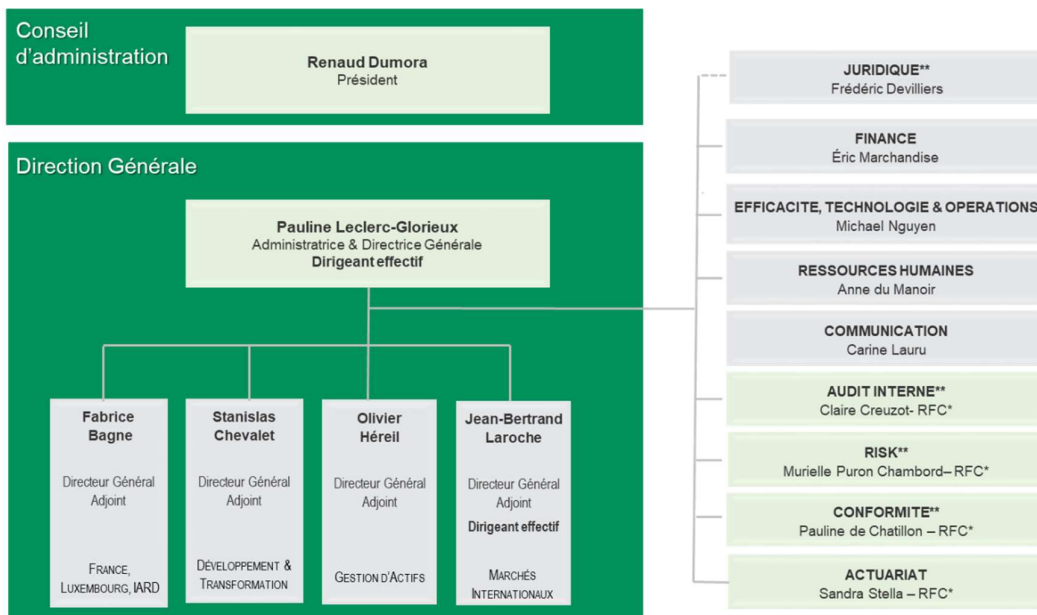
Conseil d'administration

Renaud Dumora
Président

Direction Générale

Pauline Leclerc-Glorieux
Administratrice & Directrice Générale
Dirigeant effectif

Fabrice Bagne
Directeur Général Adjoint
FRANCE, LUXEMBOURG, IARD

Stanislas Chevalet
Directeur Général Adjoint
DÉVELOPPEMENT & TRANSFORMATION

Olivier Héreil
Directeur Général Adjoint
GESTION D'ACTIFS

Jean-Bertrand Laroche
Directeur Général Adjoint
Dirigeant effectif
MARCHÉS INTERNATIONAUX

JURIDIQUE**
Frédéric Devilliers

FINANCE
Éric Marchandise

EFFICACITE, TECHNOLOGIE & OPERATIONS
Michael Nguyen

RESSOURCES HUMAINES
Anne du Manoir

COMMUNICATION
Carine Lauru

AUDIT INTERNE**
Claire Creuzot- RFC*

RISK**
Murielle Puron Chambord– RFC*

CONFORMITE**
Pauline de Chatillon – RFC*

ACTUARIAT
Sandra Stella – RFC*